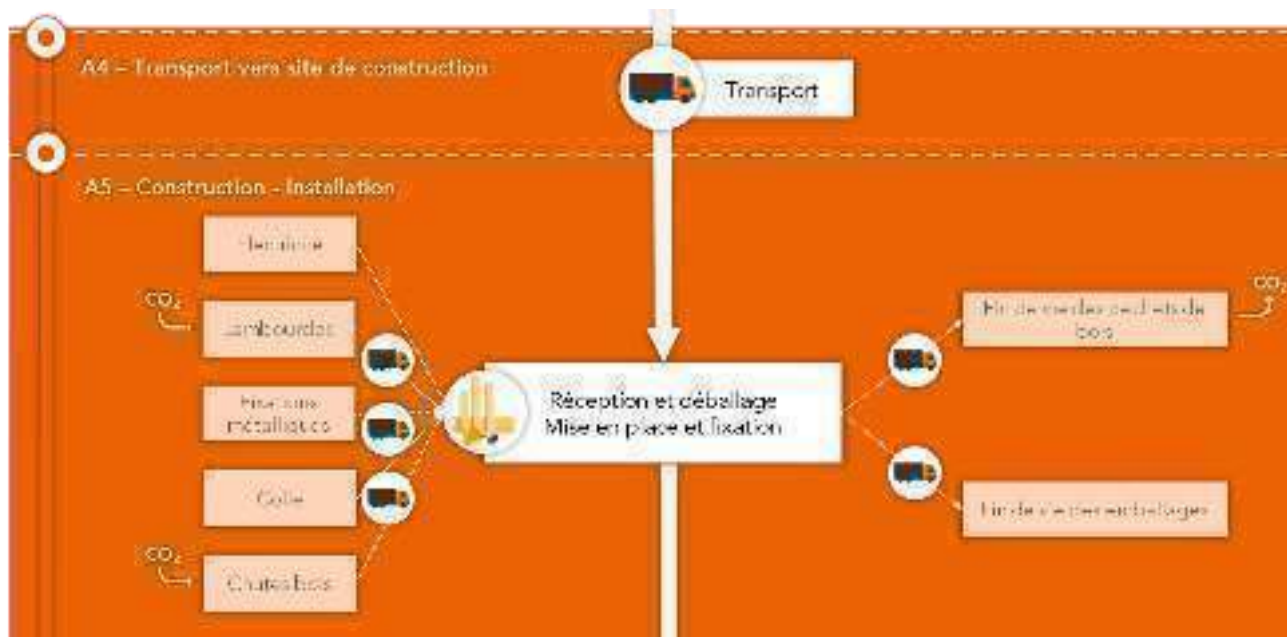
A4 – Transport vers site de construction

Transport

A5 – Construction – Installation

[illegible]

$CO_2$

Lambourdes

Fixations métalliques

Colle

$CO_2$

Chutes bois

Réception et déballage
Mise en place et fixation

Fin de vie des déchets de bois

$CO_2$

Fin de vie des emballages